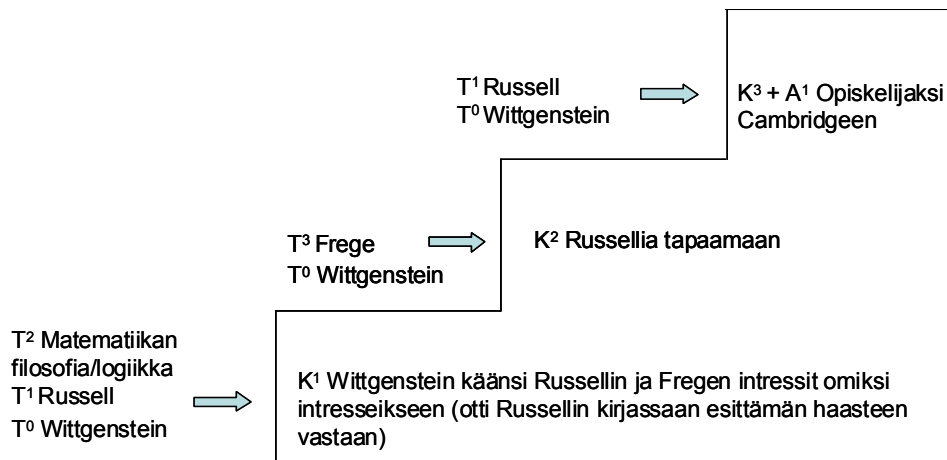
$T^1$ Russell
$T^0$ Wittgenstein

$K^3 + A^1$ Opiskelijaksi Cambridgeen

$T^3$ Frege
$T^0$ Wittgenstein

$K^2$ Russellia tapaamaan

$T^2$ Matematiikan filosofia/logiikka
$T^1$ Russell
$T^0$ Wittgenstein

$K^1$ Wittgenstein käänsi Russellin ja Fregen intressit omiksi intresseikseen (otti Russellin kirjassaan esittämän haasteen vastaan)